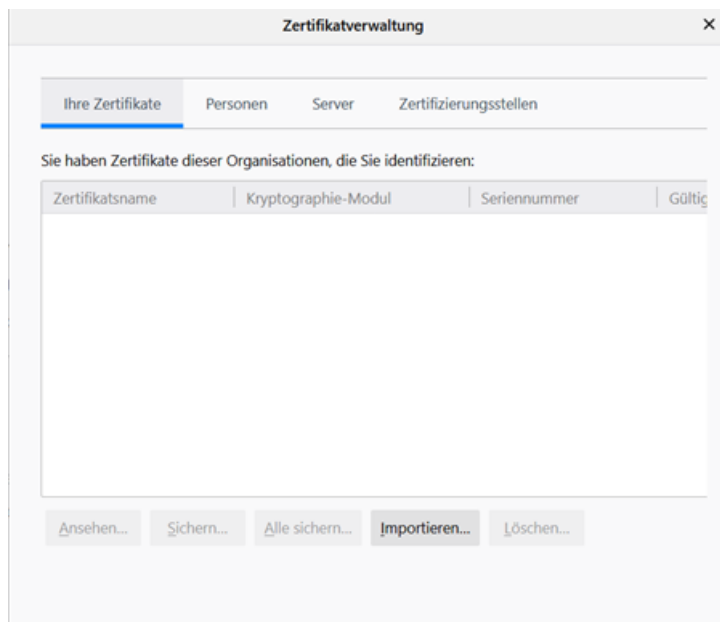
Zertifikatverwaltung ×

Ihre Zertifikate | Personen | Server | Zertifizierungsstellen

Sie haben Zertifikate dieser Organisationen, die Sie identifizieren:

| Zertifikatsname | Kryptographie-Modul | Seriennummer | Gültig |
|---|---|---|---|

Ansehen... | Sichern... | Alle sichern... | Importieren... | Löschen...